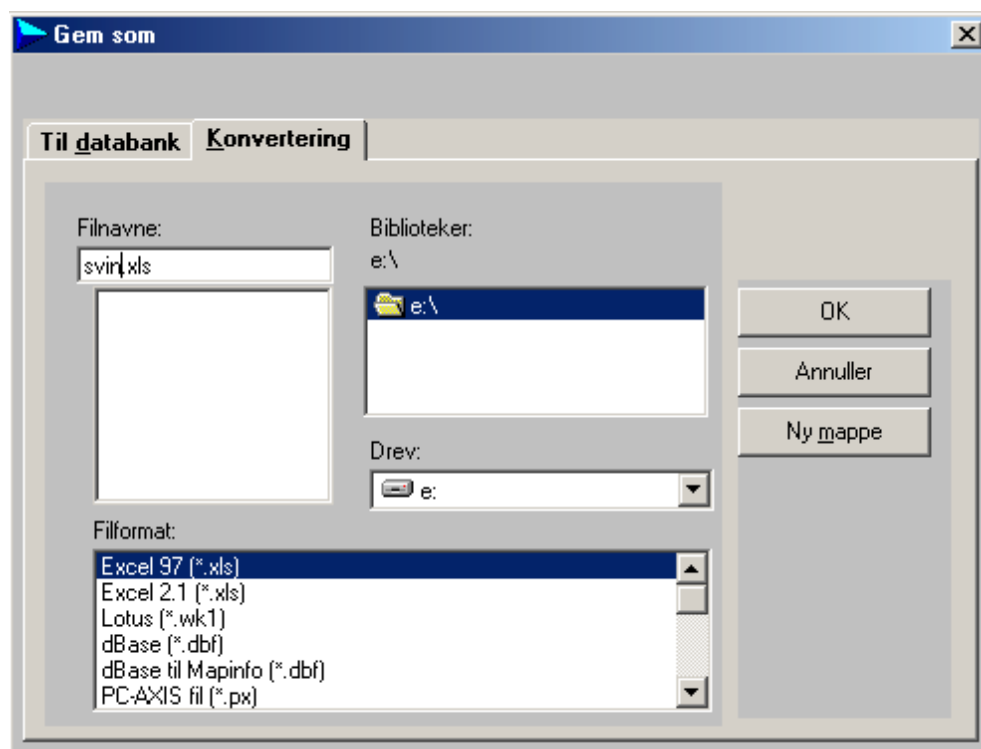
Gem som

Til databank | Konvertering

Filnavne:
svin.xls

Biblioteker:
e:\
e:\

Drev:
e:

Filformat:
Excel 97 (*.xls)
Excel 2.1 (*.xls)
Lotus (*.wk1)
dBase (*.dbf)
dBase til Mapinfo (*.dbf)
PC-AXIS fil (*.px)

OK
Annuller
Ny mappe